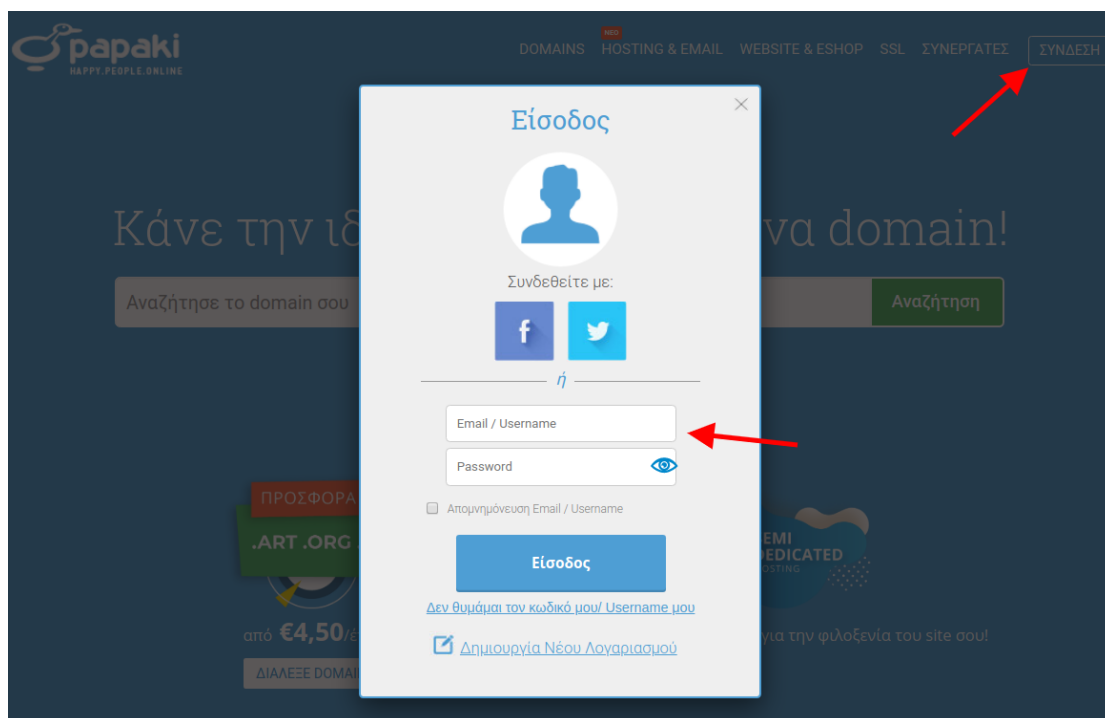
papaki
HAPPY.PEOPLE.ONLINE

DOMAINS NEO HOSTING & EMAIL WEBSITE & ESHOP SSL ΣΥΝΕΡΓΑΤΕΣ ΣΥΝΔΕΣΗ

Κάνε την ιδ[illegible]να domain!

Αναζήτησε το domain σου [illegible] Αναζήτηση

ΠΡΟΣΦΟΡΑ
.ART .ORG

από €4,50/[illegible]

ΔΙΑΛΕΞΕ DOMAI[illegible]

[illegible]EMI
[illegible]EDICATED
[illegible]OSTING

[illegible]για την φιλοξενία του site σου!

×

Είσοδος

Συνδεθείτε με:

f

ή

Email / Username

Password

Απομνημόνευση Email / Username

Είσοδος

Δεν θυμάμαι τον κωδικό μου/ Username μου

Δημιουργία Νέου Λογαριασμού